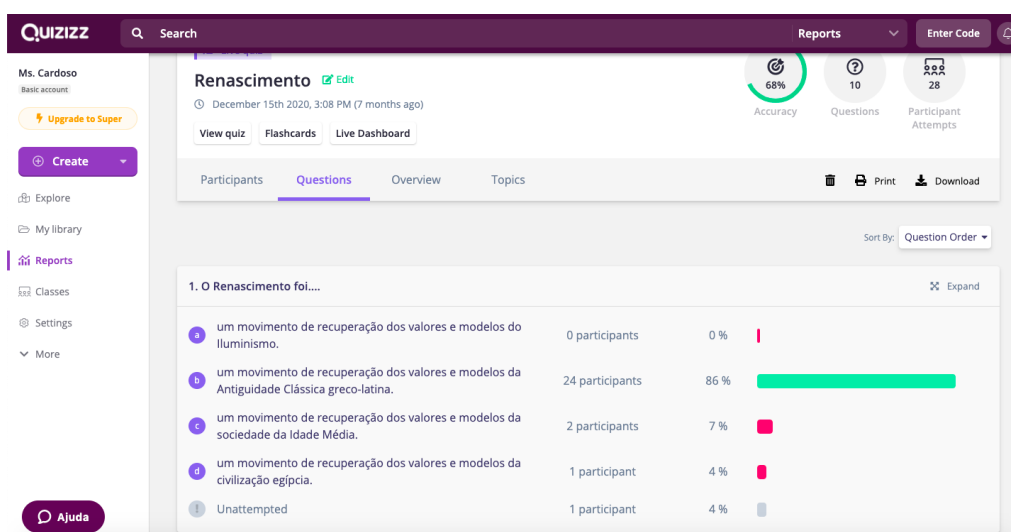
QUIZIZZ
Search
Reports
Enter Code

Ms. Cardoso
Basic account
Upgrade to Super
Create
Explore
My library
Reports
Classes
Settings
More

Renascimento
Edit
December 15th 2020, 3:08 PM (7 months ago)
View quiz
Flashcards
Live Dashboard

68%
Accuracy
10
Questions
28
Participant Attempts

Participants
Questions
Overview
Topics
Print
Download

Sort By: Question Order

1. O Renascimento foi....
Expand

| | | | |
|---|---|---|---|
| a | um movimento de recuperação dos valores e modelos do Iluminismo. | 0 participants | 0 % |
| b | um movimento de recuperação dos valores e modelos da Antiguidade Clássica greco-latina. | 24 participants | 86 % |
| c | um movimento de recuperação dos valores e modelos da sociedade da Idade Média. | 2 participants | 7 % |
| d | um movimento de recuperação dos valores e modelos da civilização egípcia. | 1 participant | 4 % |
| ! | Unattempted | 1 participant | 4 % |

Ajuda